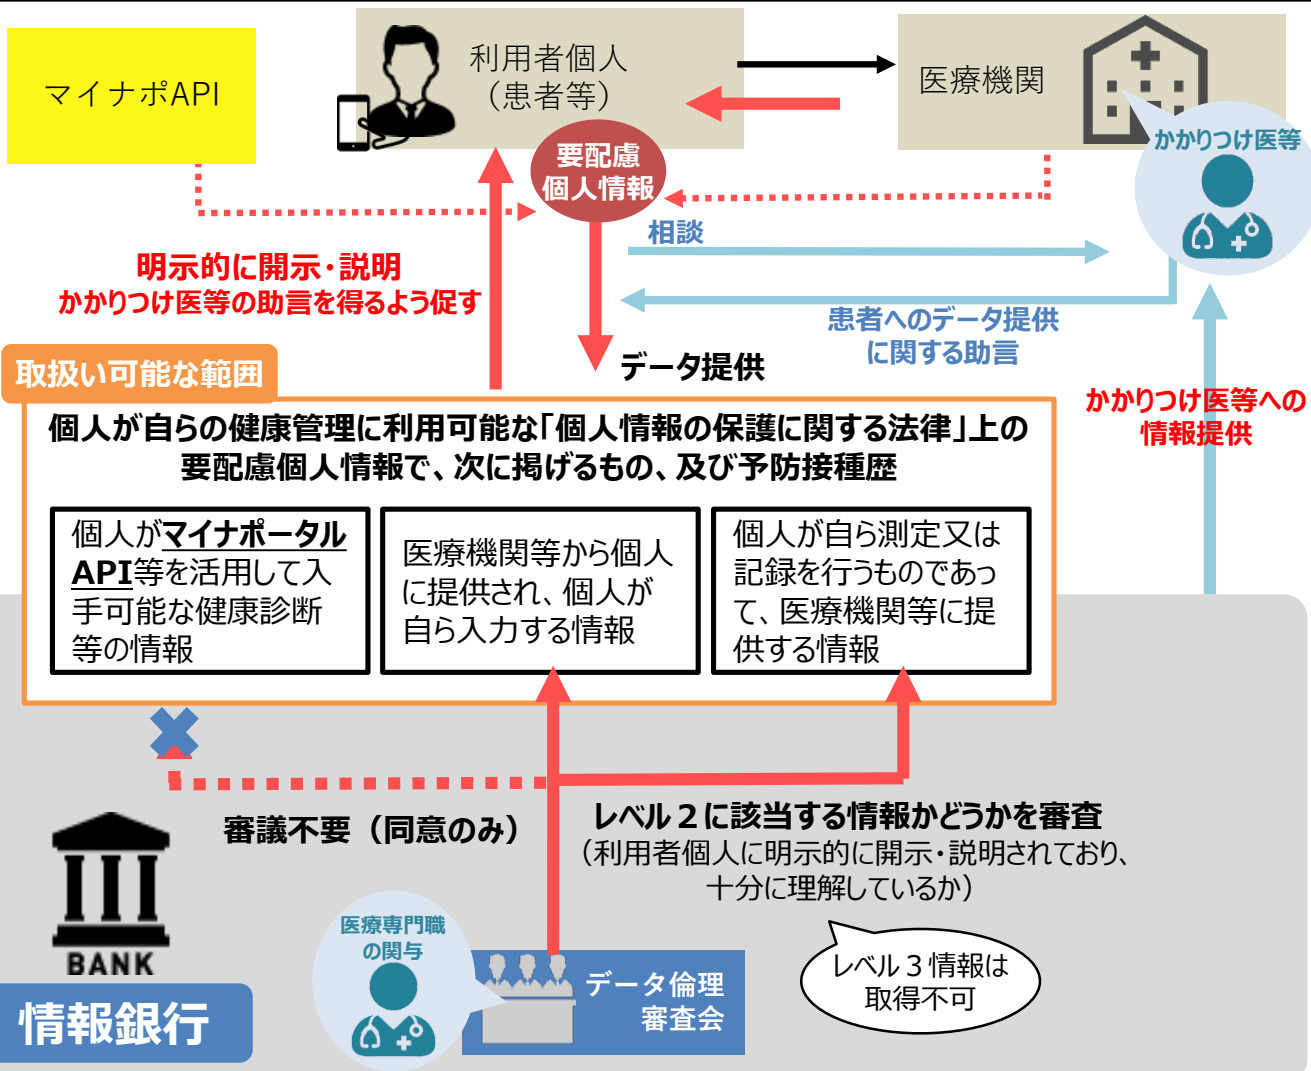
マイナポAPI

利用者個人
(患者等)

医療機関

かかりつけ医等

要配慮
個人情報

相談

明示的に開示・説明
かかりつけ医等の助言を得るよう促す

患者へのデータ提供
に関する助言

データ提供

取扱い可能な範囲

かかりつけ医等への
情報提供

個人が自らの健康管理に利用可能な「個人情報の保護に関する法律」上の要配慮個人情報で、次に掲げるもの、及び予防接種歴

個人がマイナポータルAPI等を活用して入手可能な健康診断等の情報

医療機関等から個人に提供され、個人が自ら入力する情報

個人が自ら測定又は記録を行うものであって、医療機関等に提供する情報

審議不要（同意のみ）

レベル２に該当する情報かどうかを審査
（利用者個人に明示的に開示・説明されており、十分に理解しているか）

BANK

医療専門職
の関与

データ倫理
審査会

レベル３情報は
取得不可

情報銀行